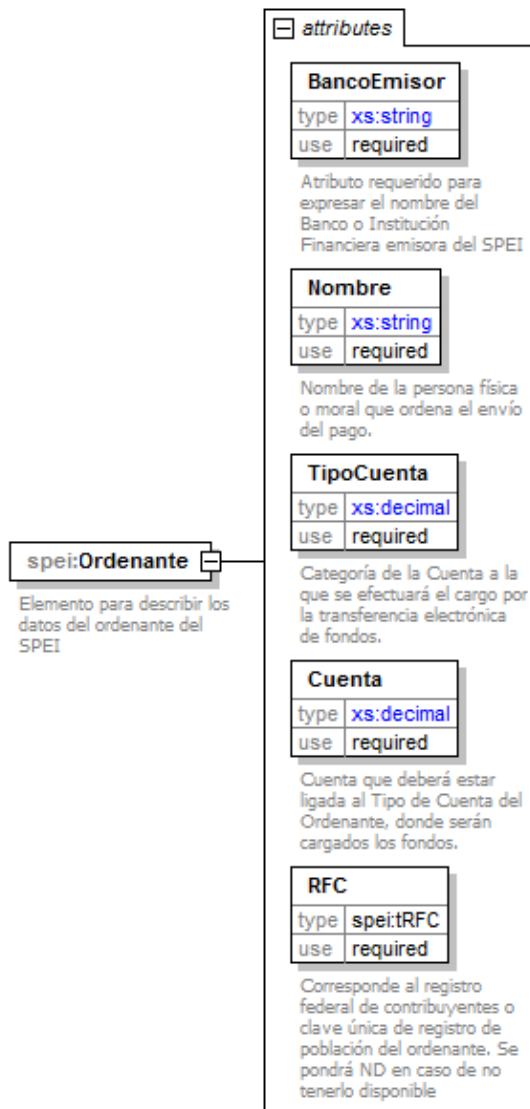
spei:Ordenante

Elemento para describir los datos del ordenante del SPEI

attributes

BancoEmisor

| type | xs:string |
|---|---|
| use | required |

Atributo requerido para expresar el nombre del Banco o Institución Financiera emisora del SPEI

Nombre

| type | xs:string |
|---|---|
| use | required |

Nombre de la persona física o moral que ordena el envío del pago.

TipoCuenta

| type | xs:decimal |
|---|---|
| use | required |

Categoría de la Cuenta a la que se efectuará el cargo por la transferencia electrónica de fondos.

Cuenta

| type | xs:decimal |
|---|---|
| use | required |

Cuenta que deberá estar ligada al Tipo de Cuenta del Ordenante, donde serán cargados los fondos.

RFC

| type | spei:tRFC |
|---|---|
| use | required |

Corresponde al registro federal de contribuyentes o clave única de registro de población del ordenante. Se pondrá ND en caso de no tenerlo disponible